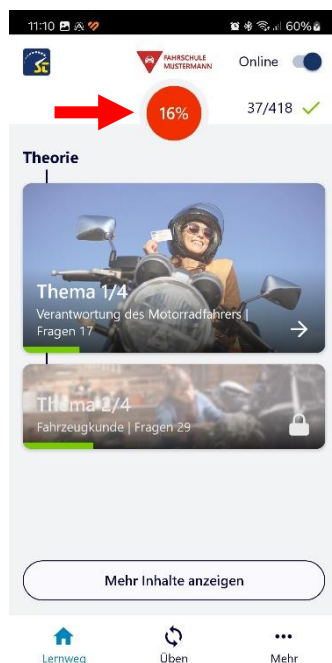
11:10 60%

FAHRSCHULE MUSTERMANN

Online

16%

37/418

Theorie

Thema 1/4

Verantwortung des Motorradfahrers | Fragen 17

Thema 2/4

Fahrzeugkunde | Fragen 29

Mehr Inhalte anzeigen

Lernweg

Üben

Mehr